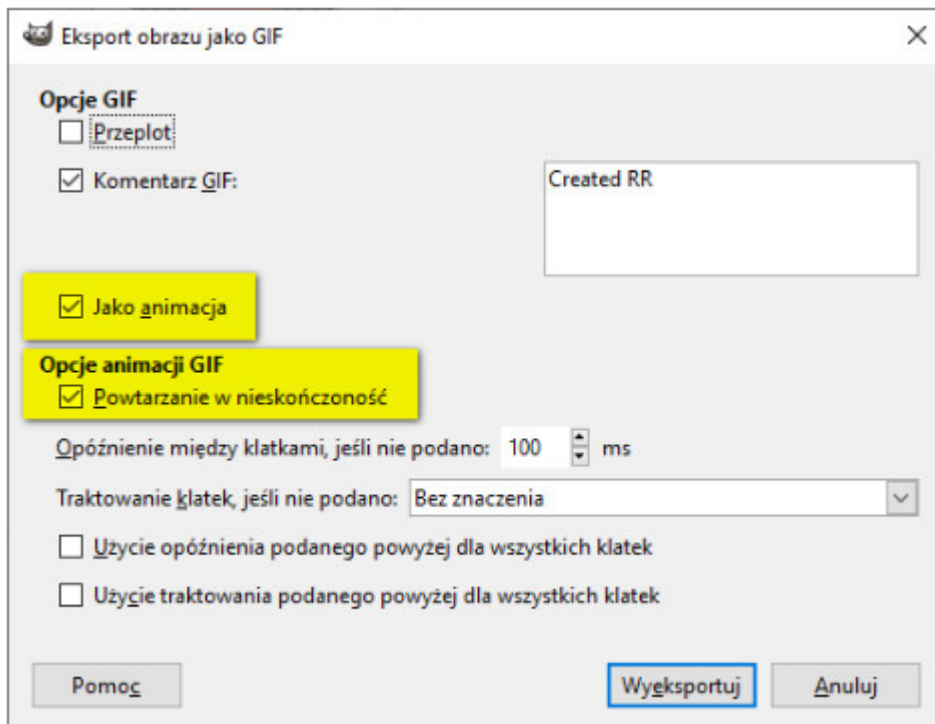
Eksport obrazu jako GIF

Opcje GIF

Przeplot

Komentarz GIF:

Created RR

Jako animacja

Opcje animacji GIF

Powtarzanie w nieskończoność

Opóźnienie między klatkami, jeśli nie podano: 100 ms

Traktowanie klatek, jeśli nie podano: Bez znaczenia

Użycie opóźnienia podanego powyżej dla wszystkich klatek

Użycie traktowania podanego powyżej dla wszystkich klatek

Pomoc

Wyeksportuj

Anuluj